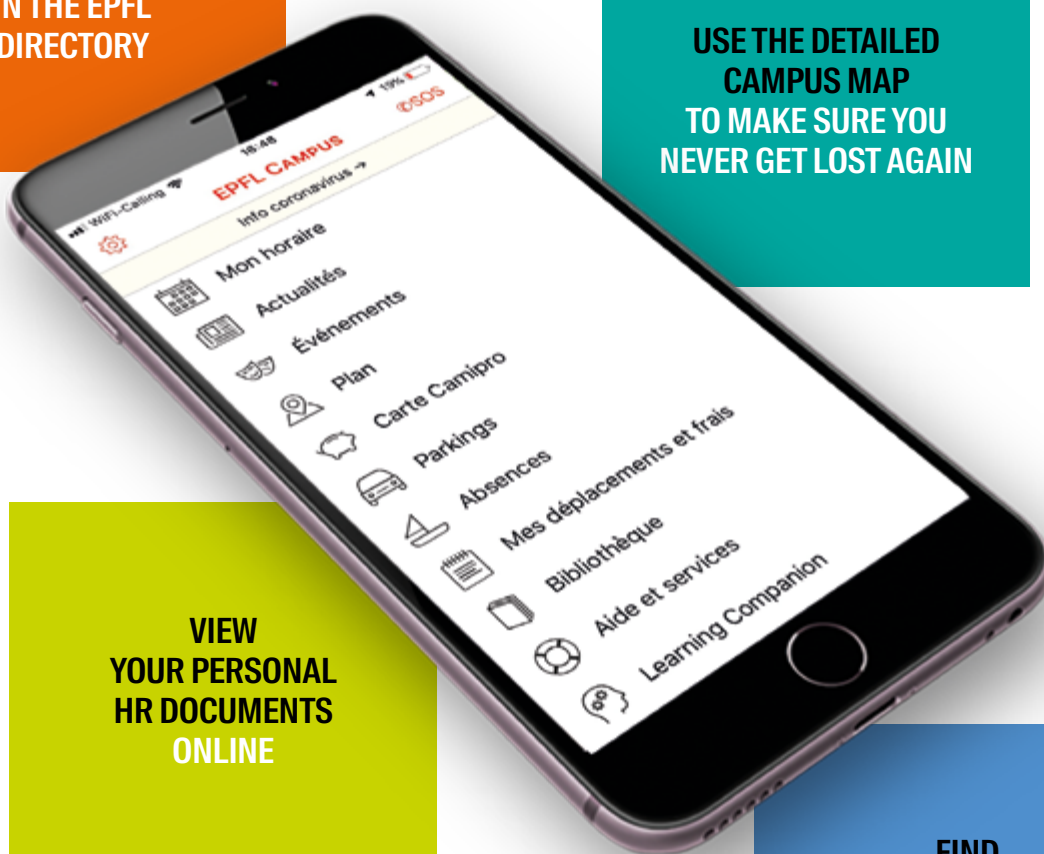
N THE EPFL
DIRECTORY

USE THE DETAILED CAMPUS MAP TO MAKE SURE YOU NEVER GET LOST AGAIN

WiFi-Calling 16:46 19%

EPFL CAMPUS SOS

Info coronavirus →

Mon horaire

Actualités

Événements

Plan

Carte Camipro

Parkings

Absences

Mes déplacements et frais

Bibliothèque

Aide et services

Learning Companion

VIEW YOUR PERSONAL HR DOCUMENTS ONLINE

FIND